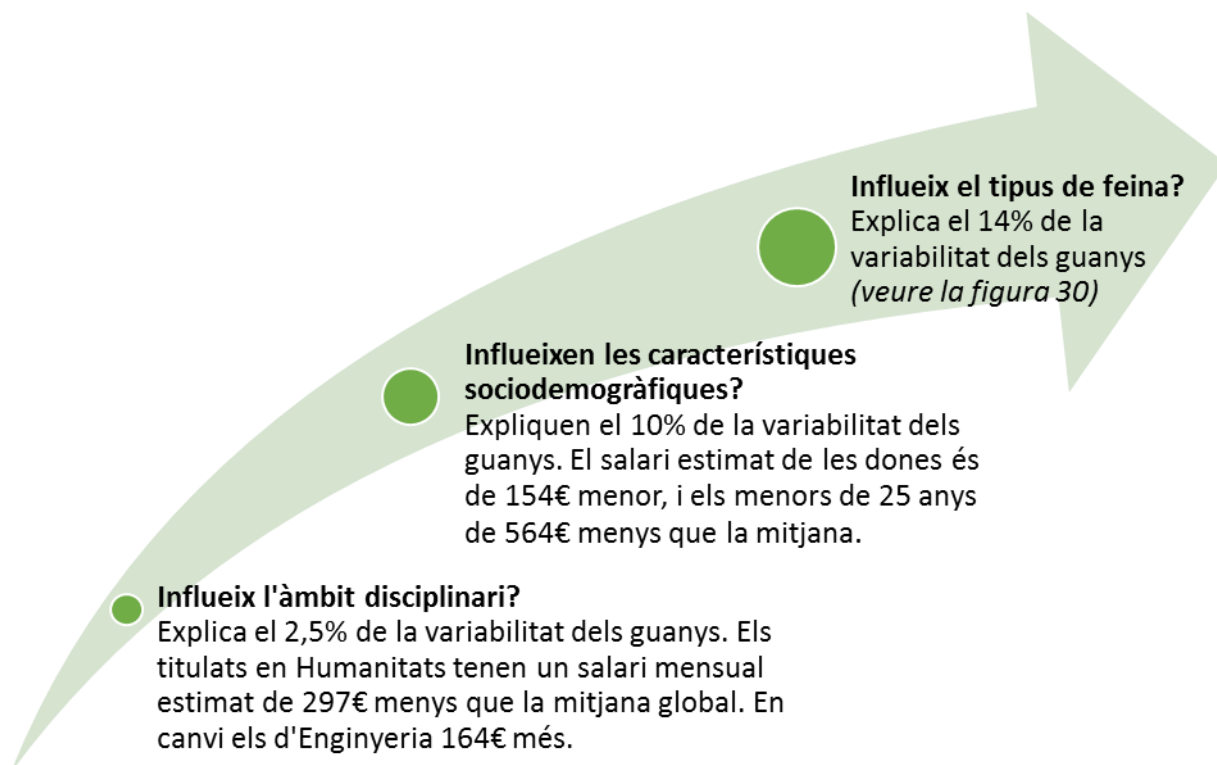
**Influeix l'àmbit disciplinari?**
Explica el 2,5% de la variabilitat dels guanys. Els titulats en Humanitats tenen un salari mensual estimat de 297€ menys que la mitjana global. En canvi els d'Enginyeria 164€ més.

**Influeixen les característiques sociodemogràfiques?**
Expliquen el 10% de la variabilitat dels guanys. El salari estimat de les dones és de 154€ menor, i els menors de 25 anys de 564€ menys que la mitjana.

**Influeix el tipus de feina?**
Explica el 14% de la variabilitat dels guanys *(veure la figura 30)*